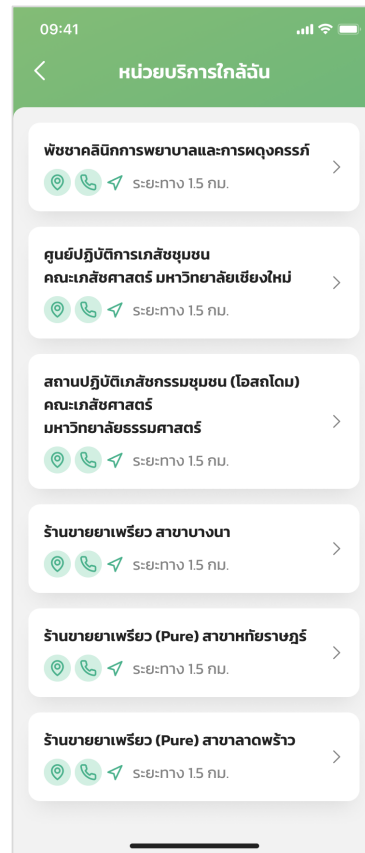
09:41

หน่วยบริการใกล้ฉัน

พัชชาคลินิกการพยาบาลและการผดุงครรภ์
ระยะทาง 1.5 กม.

ศูนย์ปฏิบัติการเภสัชชุมชน คณะเภสัชศาสตร์ มหาวิทยาลัยเชียงใหม่
ระยะทาง 1.5 กม.

สถานปฏิบัติเภสัชกรรมชุมชน (โอสถโดม) คณะเภสัชศาสตร์ มหาวิทยาลัยธรรมศาสตร์
ระยะทาง 1.5 กม.

ร้านขายยาเพรียว สาขาบางนา
ระยะทาง 1.5 กม.

ร้านขายยาเพรียว (Pure) สาขาหทัยราษฎร์
ระยะทาง 1.5 กม.

ร้านขายยาเพรียว (Pure) สาขาลาดพร้าว
ระยะทาง 1.5 กม.